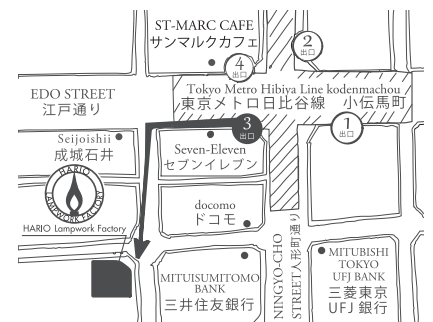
ST-MARC CAFE
サンマルクカフェ

2
出口

4
出口

Tokyo Metro Hibiya Line kodenmachou
東京メトロ日比谷線 小伝馬町

EDO STREET
江戸通り

3
出口

1
出口

Seijoishii
成城石井

Seven-Eleven
セブンイレブン

HARIO
LAMPWORK FACTORY

HARIO Lampwork Factory

docomo
ドコモ

NINGYO-CHO STREET 人形町通り

MITUISUMITOMO BANK
三井住友銀行

MITUBISHI TOKYO UFJ BANK
三菱東京 UFJ 銀行